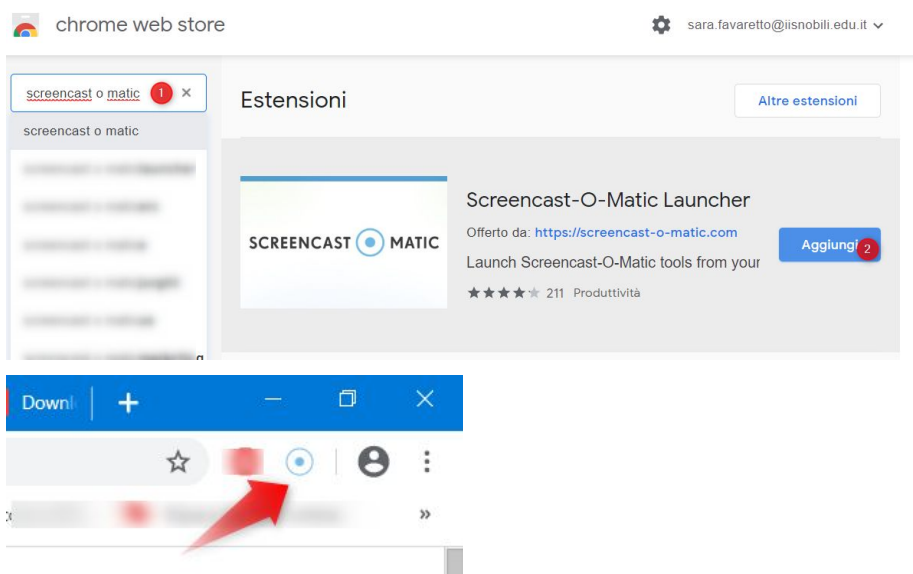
chrome web store

sara.favaretto@iisnobili.edu.it

screencast o matic 1 ×

screencast o matic

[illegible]

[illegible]

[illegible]

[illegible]

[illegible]

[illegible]

Estensioni

Altre estensioni

SCREENCAST MATIC

Screencast-O-Matic Launcher

Offerto da: https://screencast-o-matic.com

Launch Screencast-O-Matic tools from your

211 Produttività

Aggiung 2

Downl

+

»